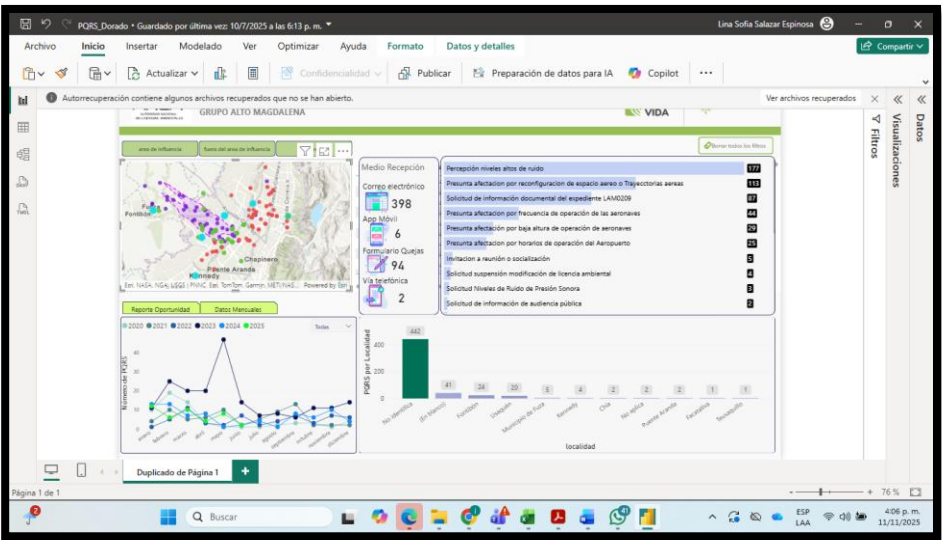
PQRS_Dorado • Guardado por última vez: 10/7/2025 a las 6:13 p. m.

Lina Sofia Salazar Espinosa

Archivo Inicio Insertar Modelado Ver Optimizar Ayuda Formato Datos y detalles

Compartir

Actualizar Confidencialidad Publicar Preparación de datos para IA Copilot

Autorrecuperación contiene algunos archivos recuperados que no se han abierto.

Ver archivos recuperados

Filtros

Visualizaciones

Datos

GRUPO ALTO MAGDALENA

VIDA

Borrar todos los filtros

area de influencia

fuera del area de influencia

Fontibón

Chapinero

Puente Aranda

Kennedy

Esri, NASA, NGA, USGS | FNNC, Esri, TomTom, Garmin, METI/NAS... Powered by Esri

Medio Recepción

Correo electrónico

398

App Móvil

6

Formulario Quejas

94

Vía telefónica

2

| | |
|---|---|
| Percepción niveles altos de ruido | 177 |
| Presunta afectacion por reconfiguracion de espacio aereo o Trayectorias aereas | 113 |
| Solicitud de información documental del expediente LAM0209 | 87 |
| Presunta afectación por frecuencia de operación de las aeronaves | 44 |
| Presunta afectación por baja altura de operación de aeronaves | 29 |
| Presunta afectacion por horarios de operación del Aeropuerto | 25 |
| Invitacion a reunión o socialización | 5 |
| Solicitud suspensión modificación de licencia ambiental | 4 |
| Solicitud Niveles de Ruido de Presión Sonora | 3 |
| Solicitud de información de audiencia pública | 2 |

Reporte Oportunidad

Datos Mensuales

2020 2021 2022 2023 2024 2025

Todas

Número de PQRS

40

30

20

10

0

enero febrero marzo abril mayo junio julio agosto septiembre octubre noviembre diciembre

PQRS por Localidad

400

200

0

442 41 24 20 5 4 2 2 2 1 1

No identifica (En blanco) Fontibón Usaquén Municipio de Funza Kennedy Chía No aplica Puente Aranda Facatativá Teusaquillo

localidad

Duplicado de Página 1

Página 1 de 1

76 %

Buscar

ESP LAA

4:06 p. m. 11/11/2025